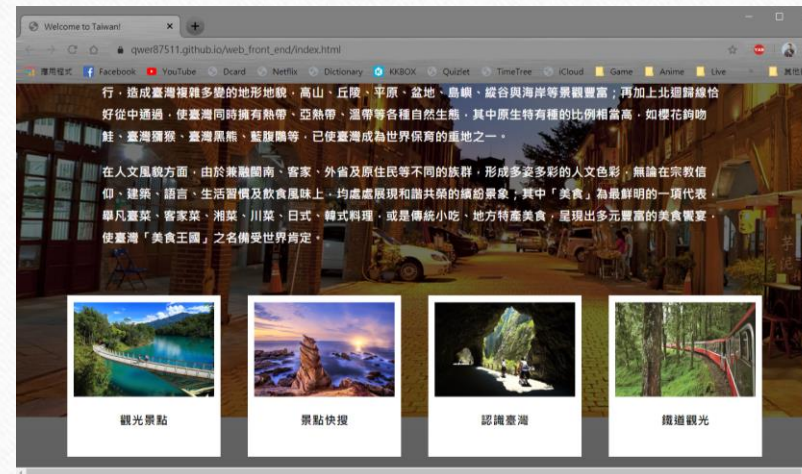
Welcome to Taiwan!

qwer87511.github.io/web_front_end/index.html

應用程式 Facebook YouTube Dcard Netflix Dictionary KKBOX Quizlet TimeTree iCloud Game Anime Live 其他書籤

行，造成臺灣複雜多變的地形地貌，高山、丘陵、平原、盆地、島嶼、縱谷與海岸等景觀豐富；再加上北迴歸線恰好從中通過，使臺灣同時擁有熱帶、亞熱帶、溫帶等各種自然生態，其中原生特有種的比例相當高，如櫻花鉤吻鮭、臺灣彌猴、臺灣黑熊、藍腹鷴等，已使臺灣成為世界保育的重地之一。

在人文風貌方面，由於兼融閩南、客家、外省及原住民等不同的族群，形成多姿多彩的人文色彩，無論在宗教信仰、建築、語言、生活習慣及飲食風味上，均處處展現和諧共榮的繽紛景象；其中「美食」為最鮮明的一項代表，舉凡臺菜、客家菜、湘菜、川菜、日式、韓式料理，或是傳統小吃、地方特產美食，呈現出多元豐富的美食饗宴，使臺灣「美食王國」之名備受世界肯定。

觀光景點

景點快搜

認識臺灣

鐵道觀光